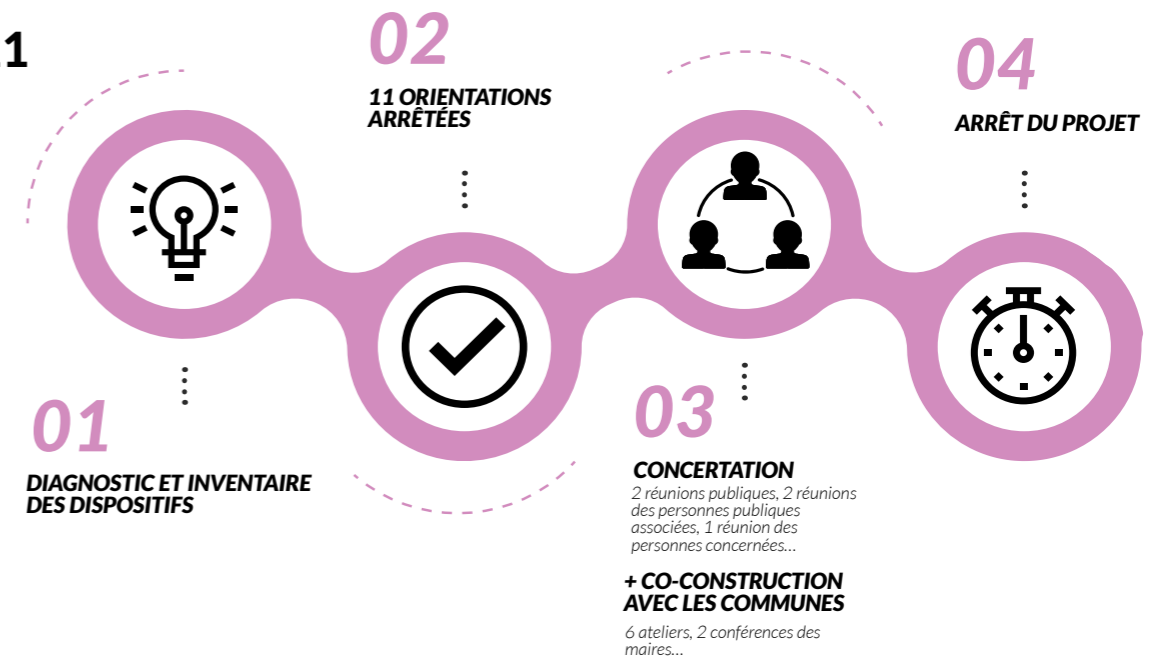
1

02

11 ORIENTATIONS ARRÊTÉES

04

ARRÊT DU PROJET

01

DIAGNOSTIC ET INVENTAIRE DES DISPOSITIFS

03

CONCERTATION

2 réunions publiques, 2 réunions des personnes publiques associées, 1 réunion des personnes concernées…

+ CO-CONSTRUCTION AVEC LES COMMUNES

6 ateliers, 2 conférences des maires…